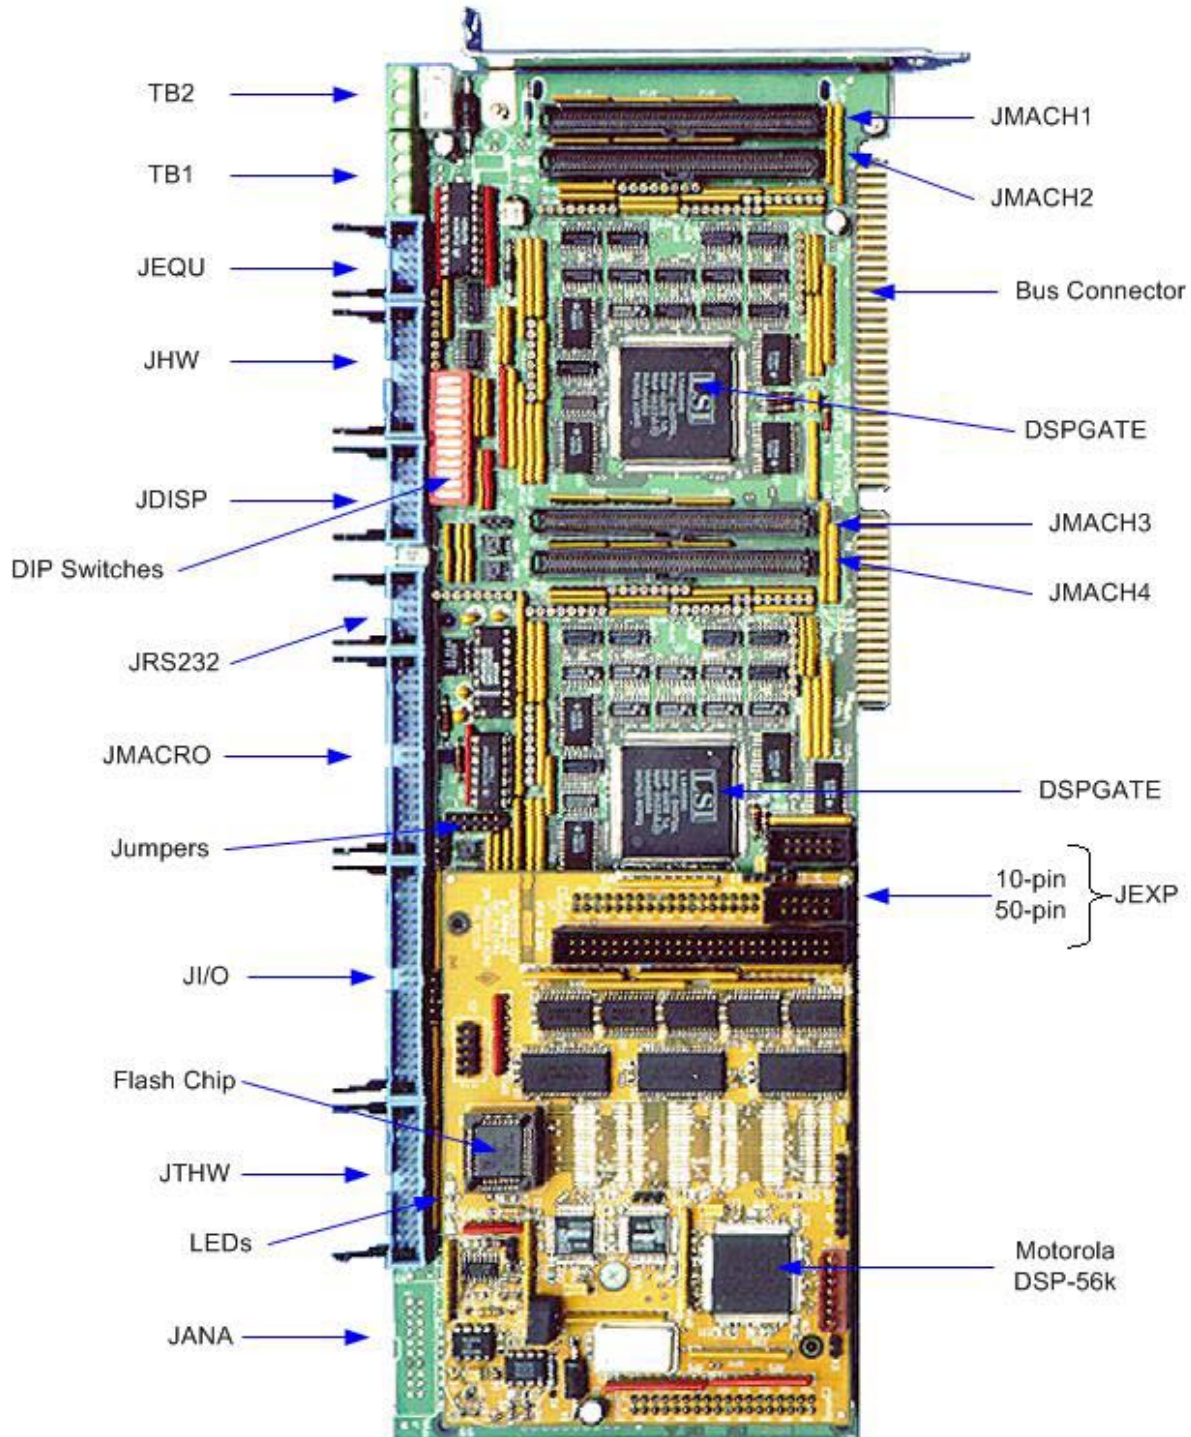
TB2

TB1

JEQU

JHW

JDISP

DIP Switches

JRS232

JMACRO

Jumpers

JI/O

Flash Chip

JTHW

LEDs

JANA

JMACH1

JMACH2

Bus Connector

DSPGATE

JMACH3

JMACH4

DSPGATE

10-pin
50-pin
JEXP

Motorola
DSP-56k